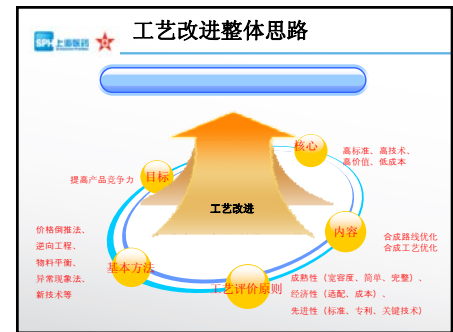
SPH 上海医药

工艺改进整体思路

核心
高标准、高技术、高价值、低成本

目标
提高产品竞争力

工艺改进

内容
合成路线优化
合成工艺优化

价格倒推法、
逆向工程、
物料平衡、
异常现象法、
新技术等

基本方法

工艺评价原则

成熟性（宽容度、简单、完整）、
经济性（适配、成本）、
先进性（标准、专利、关键技术）